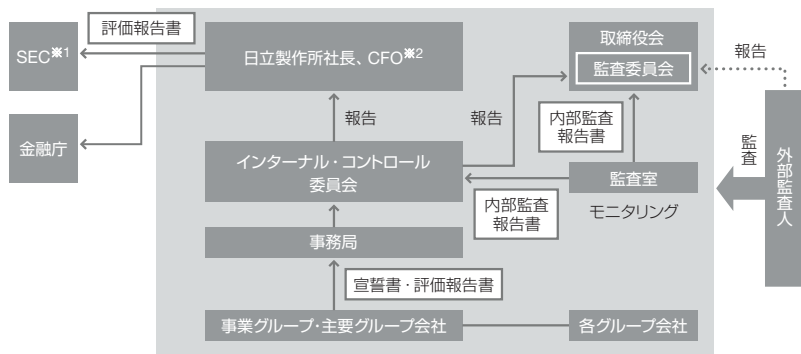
評価報告書

SEC※1

日立製作所社長、CFO※2

取締役会

監査委員会

報告

金融庁

報告

報告

内部監査報告書

監査

外部監査人

インターナル・コントロール委員会

監査室

内部監査報告書

モニタリング

事務局

宣誓書・評価報告書

事業グループ・主要グループ会社

各グループ会社